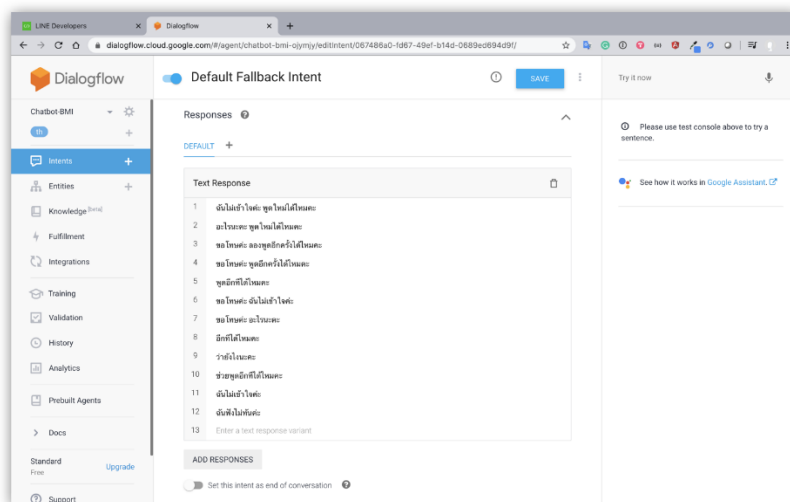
LINE Developers × Dialogflow × +

dialogflow.cloud.google.com/#/agent/chatbot-bmi-ojymjy/editIntent/067486a0-fd67-49ef-b14d-0689ed694d9f/

Dialogflow

Chatbot-BMI

th

Intents

Entities

Knowledge [beta]

Fulfillment

Integrations

Training

Validation

History

Analytics

Prebuilt Agents

Docs

Standard
Free

Upgrade

Support

Default Fallback Intent

SAVE

Responses

DEFAULT +

Text Response

| | |
|---|---|
| 1 | ฉันไม่เข้าใจค่ะ พูดใหม่ได้ไหมคะ |
| 2 | อะไรนะคะ พูดใหม่ได้ไหมคะ |
| 3 | ขอโทษค่ะ ลองพูดอีกครั้งได้ไหมคะ |
| 4 | ขอโทษค่ะ พูดอีกครั้งได้ไหมคะ |
| 5 | พูดอีกทีได้ไหมคะ |
| 6 | ขอโทษค่ะ ฉันไม่เข้าใจค่ะ |
| 7 | ขอโทษค่ะ อะไรนะคะ |
| 8 | อีกทีได้ไหมคะ |
| 9 | ว่ายังไงนะคะ |
| 10 | ช่วยพูดอีกทีได้ไหมคะ |
| 11 | ฉันไม่เข้าใจค่ะ |
| 12 | ฉันฟังไม่ทันค่ะ |
| 13 | Enter a text response variant |

ADD RESPONSES

Set this intent as end of conversation

Try it now

Please use test console above to try a sentence.

See how it works in Google Assistant.